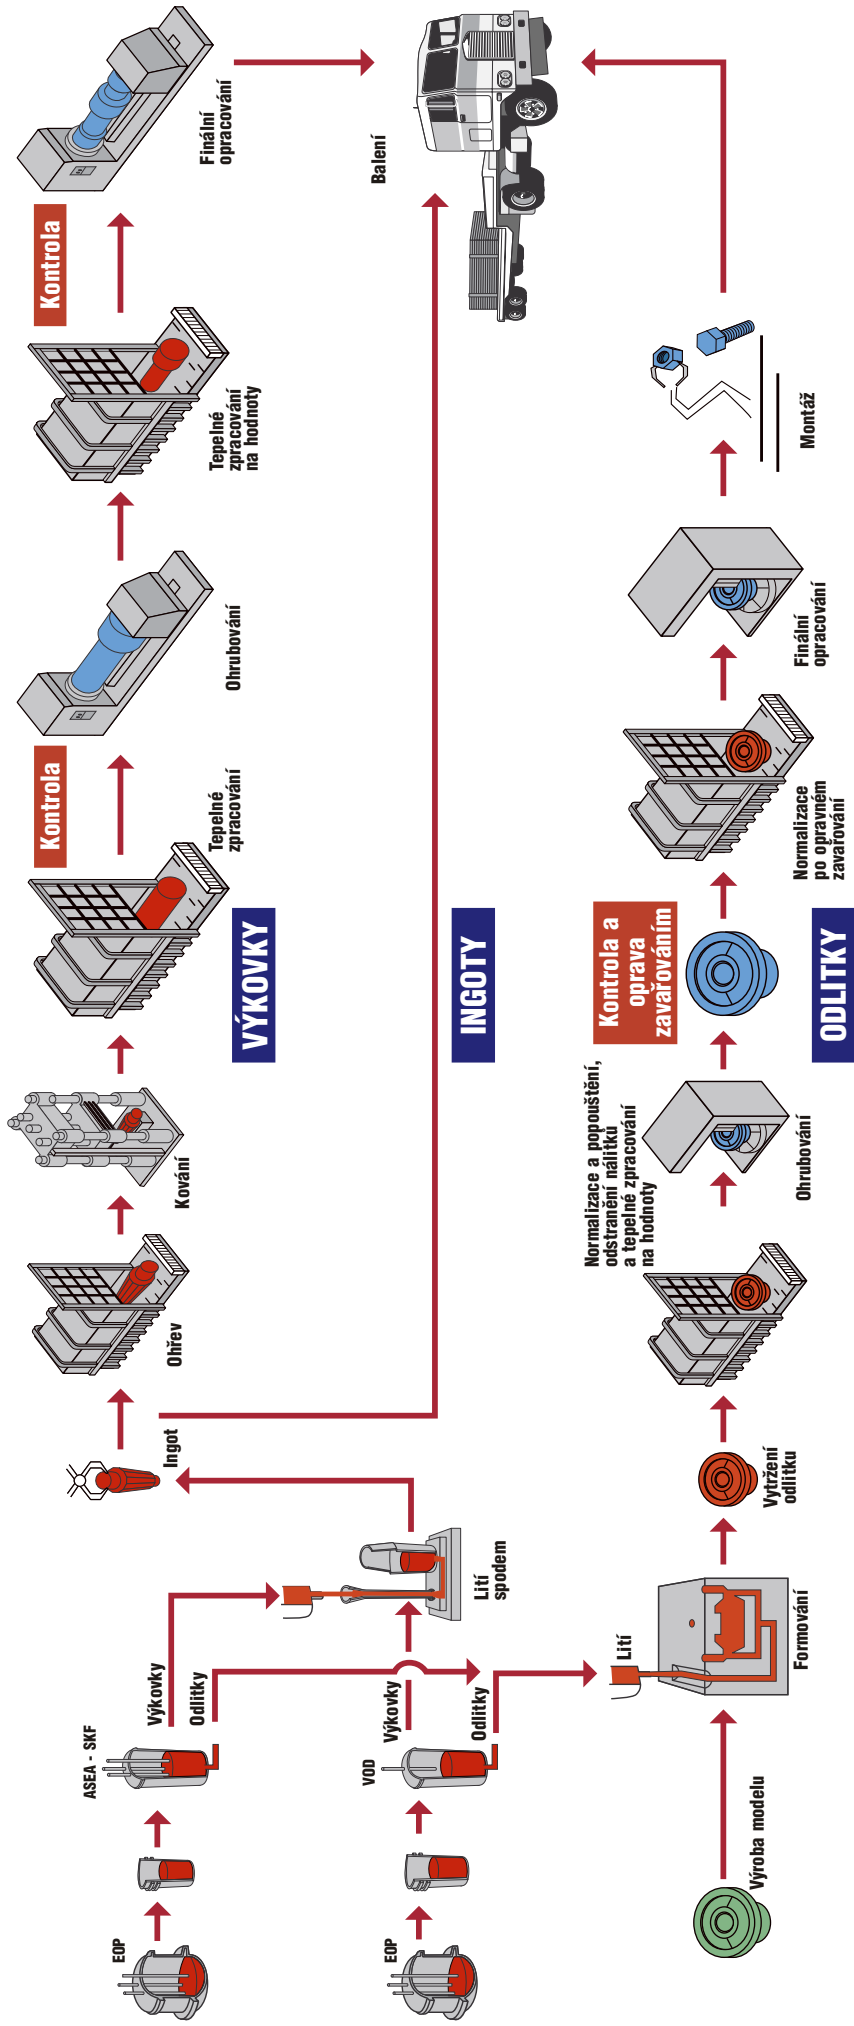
EOP

ASEA - SKF

Výkovky

Odlitky

EOP

VOD

Výkovky

Odlitky

Lití spodem

Ingot

Ohřev

Kování

VÝKOVKY

Tepelné zpracování

Kontrola

Ohrubování

Tepelné zpracování na hodnoty

Kontrola

Finální opracování

Balení

INGOTY

Lití

Formování

Výroba modelu

Vytržení odlitku

Normalizace a popouštění, odstranění nálitků a tepelné zpracování na hodnoty

Ohrubování

Kontrola a oprava zavařováním

ODLITKY

Normalizace po opravném zavařování

Finální opracování

Montáž